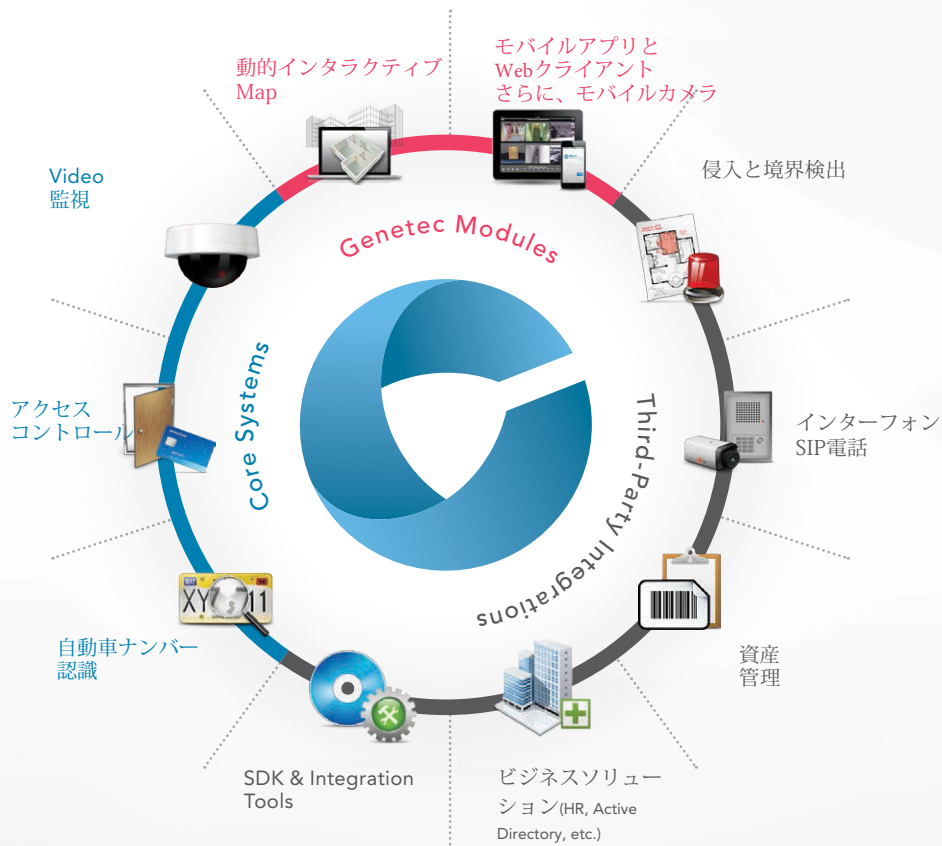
動的インタラクティブ
Map

モバイルアプリと
Webクライアント
さらに、モバイルカメラ

Video
監視

侵入と境界検出

Genetec Modules

Core Systems

Third-Party Integrations

アクセス
コントロール

インターフォン
SIP電話

XY 711

自動車ナンバー
認識

資産
管理

SDK & Integration
Tools

ビジネスソリューション(HR, Active Directory, etc.)